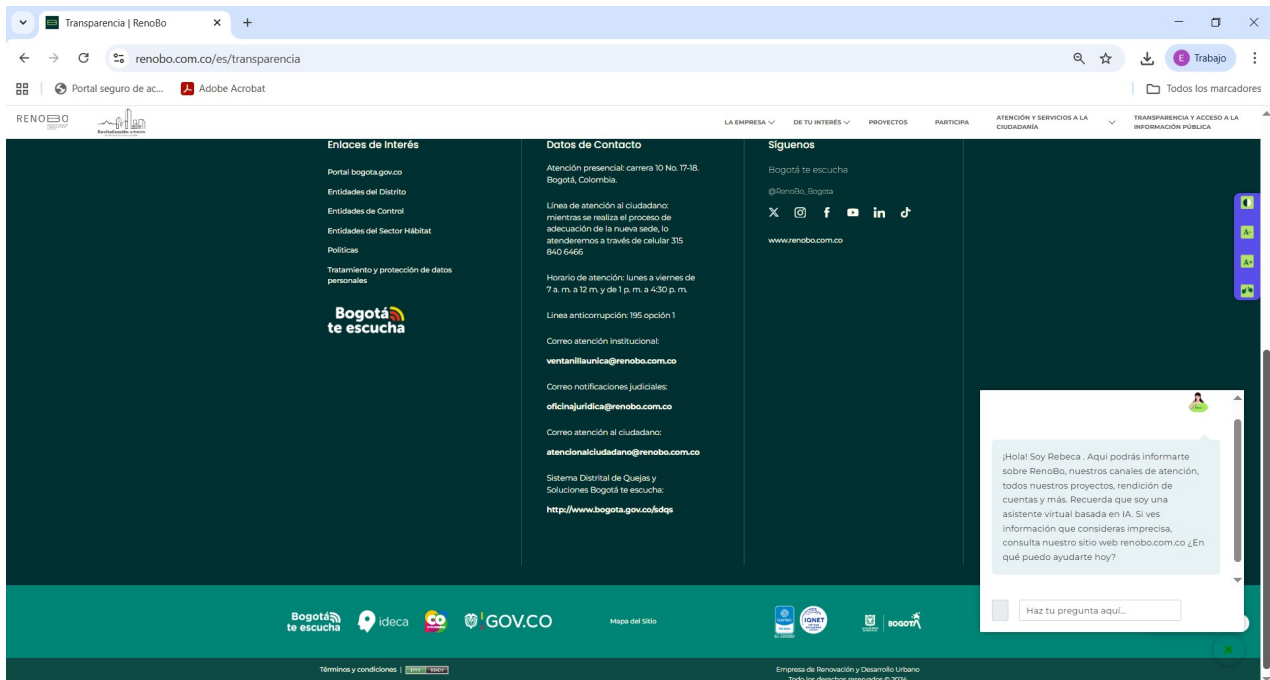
Transparencia | RenoBo
renobo.com.co/es/transparencia
Trabajo
Portal seguro de ac...
Adobe Acrobat
Todos los marcadores

RENOBO
Revitalización urbana

LA EMPRESA
DE TU INTERÉS
PROYECTOS
PARTICIPA
ATENCIÓN Y SERVICIOS A LA CIUDADANÍA
TRANSPARENCIA Y ACCESO A LA INFORMACIÓN PÚBLICA

Enlaces de Interés

Portal bogota.gov.co
Entidades del Distrito
Entidades de Control
Entidades del Sector Hábitat
Políticas
Tratamiento y protección de datos personales

Bogotá te escucha

Datos de Contacto

Atención presencial: carrera 10 No. 17-18. Bogotá, Colombia.

Línea de atención al ciudadano: mientras se realiza el proceso de adecuación de la nueva sede, lo atenderemos a través de celular 315 840 6466

Horario de atención: lunes a viernes de 7 a. m. a 12 m. y de 1 p. m. a 4:30 p. m.

Línea anticorrupción: 195 opción 1

Correo atención institucional:
ventanillaunica@renobo.com.co

Correo notificaciones judiciales:
oficinajuridica@renobo.com.co

Correo atención al ciudadano:
atencionalciudadano@renobo.com.co

Sistema Distrital de Quejas y Soluciones Bogotá te escucha:
http://www.bogota.gov.co/sdqs

Síguenos

Bogotá te escucha
@RenoBo_Bogota

www.renobo.com.co

¡Hola! Soy Rebeca . Aquí podrás informarte sobre RenoBo, nuestros canales de atención, todos nuestros proyectos, rendición de cuentas y más. Recuerda que soy una asistente virtual basada en IA. Si ves información que consideras imprecisa, consulta nuestro sitio web renobo.com.co ¿En qué puedo ayudarte hoy?

Haz tu pregunta aquí...

Bogotá te escucha
ideca
GOV.CO
Mapa del Sitio
IQNET
BOGOTÁ

Términos y condiciones |

Empresa de Renovación y Desarrollo Urbano
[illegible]